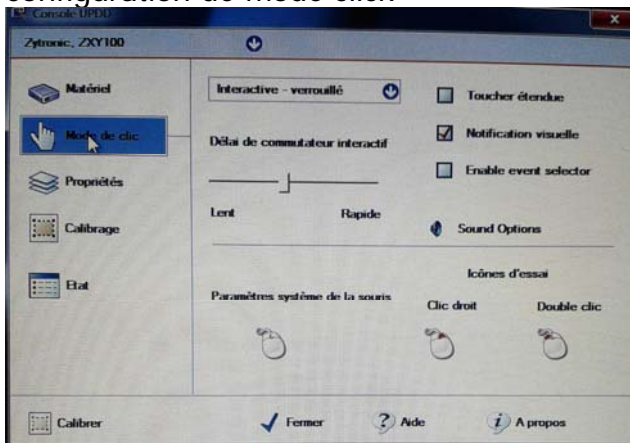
Configuration de mode clic

Console UPDD

Zytronic, ZXY100

Matériel

Mode de clic

Propriétés

Calibrage

Etat

Interactive - verrouillé

Délai de commutateur interactif

Lent

Rapide

Toucher étendue

Notification visuelle

Enable event selector

Sound Options

Icônes d'essai

Paramètres système de la souris

Clic droit

Double clic

Calibrer

Fermer

Aide

A propos